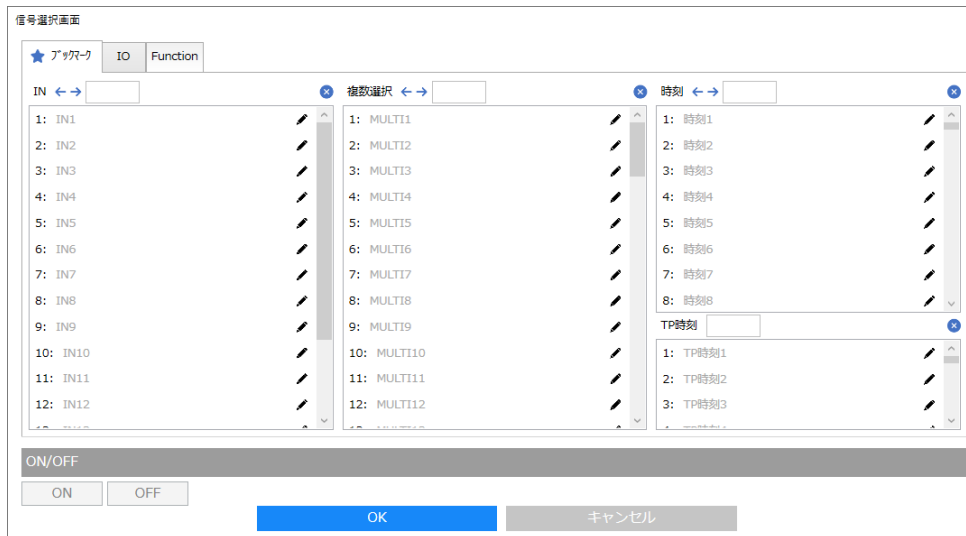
信号選択画面

ブックマーク IO Function

IN

1: IN1
2: IN2
3: IN3
4: IN4
5: IN5
6: IN6
7: IN7
8: IN8
9: IN9
10: IN10
11: IN11
12: IN12

複数選択

1: MULTI1
2: MULTI2
3: MULTI3
4: MULTI4
5: MULTI5
6: MULTI6
7: MULTI7
8: MULTI8
9: MULTI9
10: MULTI10
11: MULTI11
12: MULTI12

時刻

1: 時刻1
2: 時刻2
3: 時刻3
4: 時刻4
5: 時刻5
6: 時刻6
7: 時刻7
8: 時刻8

TP時刻

1: TP時刻1
2: TP時刻2
3: TP時刻3

ON/OFF

ON OFF

OK キャンセル